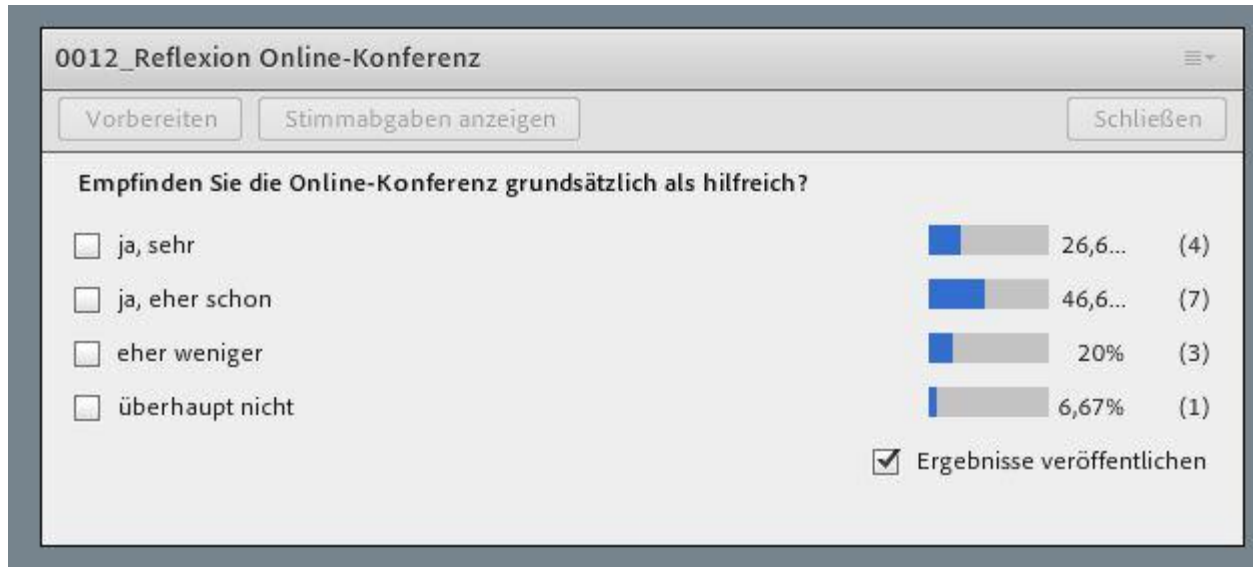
0012_Reflexion Online-Konferenz

Vorbereiten | Stimmabgaben anzeigen | Schließen

Empfinden Sie die Online-Konferenz grundsätzlich als hilfreich?

ja, sehr 26,6... (4)
ja, eher schon 46,6... (7)
eher weniger 20% (3)
überhaupt nicht 6,67% (1)

Ergebnisse veröffentlichen